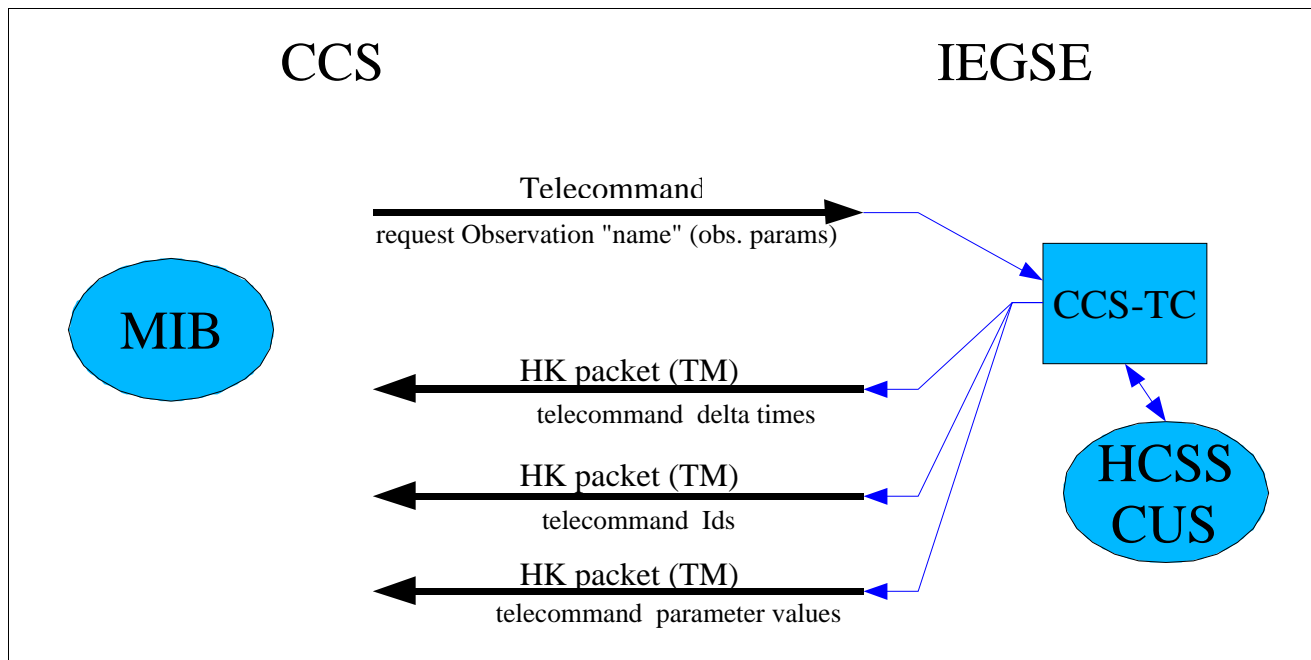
CCS

IEGSE

Telecommand

request Observation "name" (obs. params)

MIB

CCS-TC

HK packet (TM)

telecommand delta times

HCSS CUS

HK packet (TM)

telecommand Ids

HK packet (TM)

telecommand parameter values